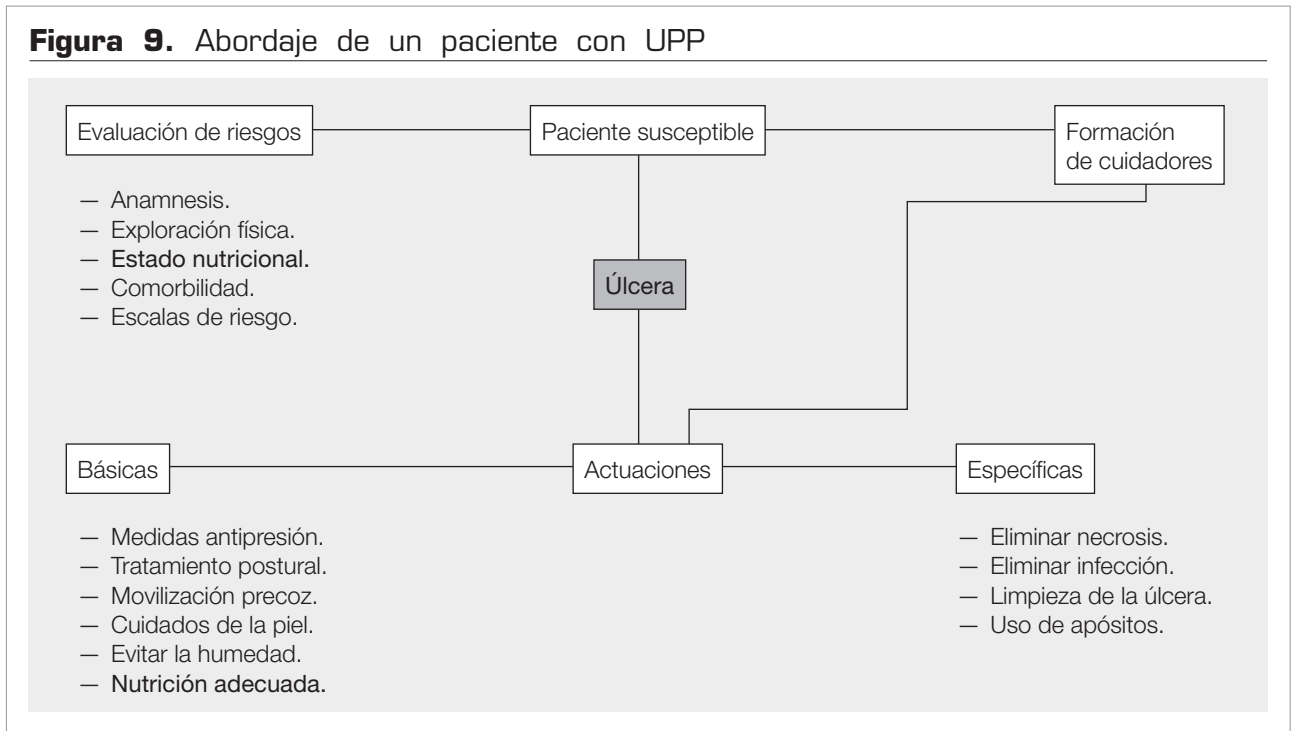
**Figura 9.** Abordaje de un paciente con UPP

Evaluación de riesgos

Paciente susceptible

Formación de cuidadores

— Anamnesis.
— Exploración física.
— Estado nutricional.
— Comorbilidad.
— Escalas de riesgo.

Úlcera

Básicas

Actuaciones

Específicas

— Medidas antipresión.
— Tratamiento postural.
— Movilización precoz.
— Cuidados de la piel.
— Evitar la humedad.
— Nutrición adecuada.

— Eliminar necrosis.
— Eliminar infección.
— Limpieza de la úlcera.
— Uso de apósitos.